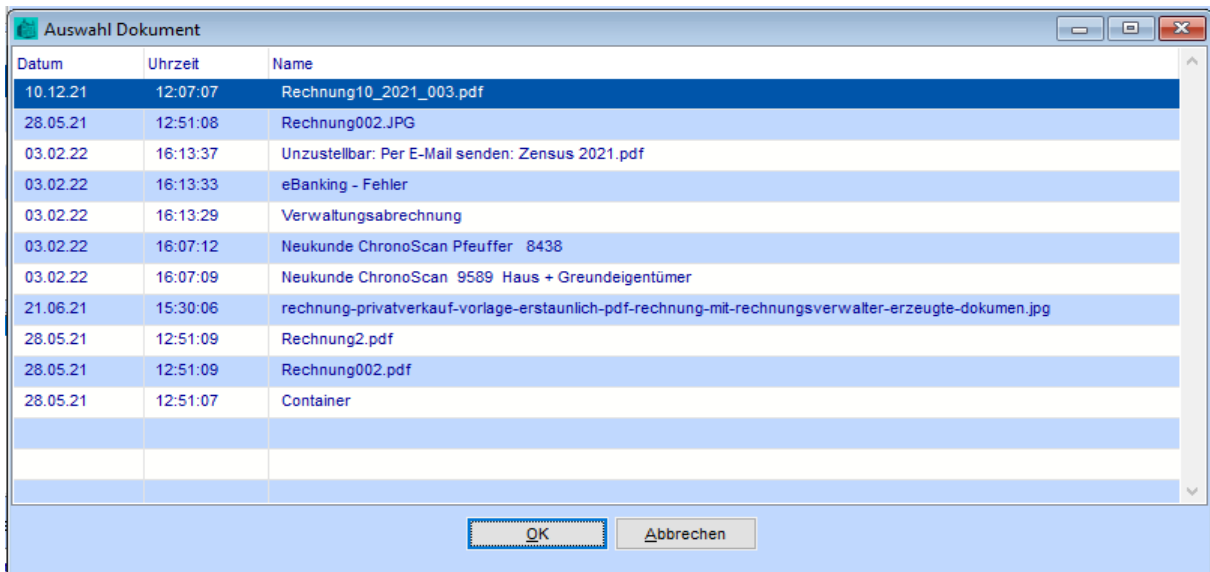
Auswahl Dokument

| Datum | Uhrzeit | Name |
|---|---|---|
| 10.12.21 | 12:07:07 | Rechnung10_2021_003.pdf |
| 28.05.21 | 12:51:08 | Rechnung002.JPG |
| 03.02.22 | 16:13:37 | Unzustellbar: Per E-Mail senden: Zensus 2021.pdf |
| 03.02.22 | 16:13:33 | eBanking - Fehler |
| 03.02.22 | 16:13:29 | Verwaltungsabrechnung |
| 03.02.22 | 16:07:12 | Neukunde ChronoScan Pfeuffer 8438 |
| 03.02.22 | 16:07:09 | Neukunde ChronoScan 9589 Haus + Greundeigentümer |
| 21.06.21 | 15:30:06 | rechnung-privatverkauf-vorlage-erstaunlich-pdf-rechnung-mit-rechnungsverwalter-erzeugte-dokumen.jpg |
| 28.05.21 | 12:51:09 | Rechnung2.pdf |
| 28.05.21 | 12:51:09 | Rechnung002.pdf |
| 28.05.21 | 12:51:07 | Container |

OK Abbrechen